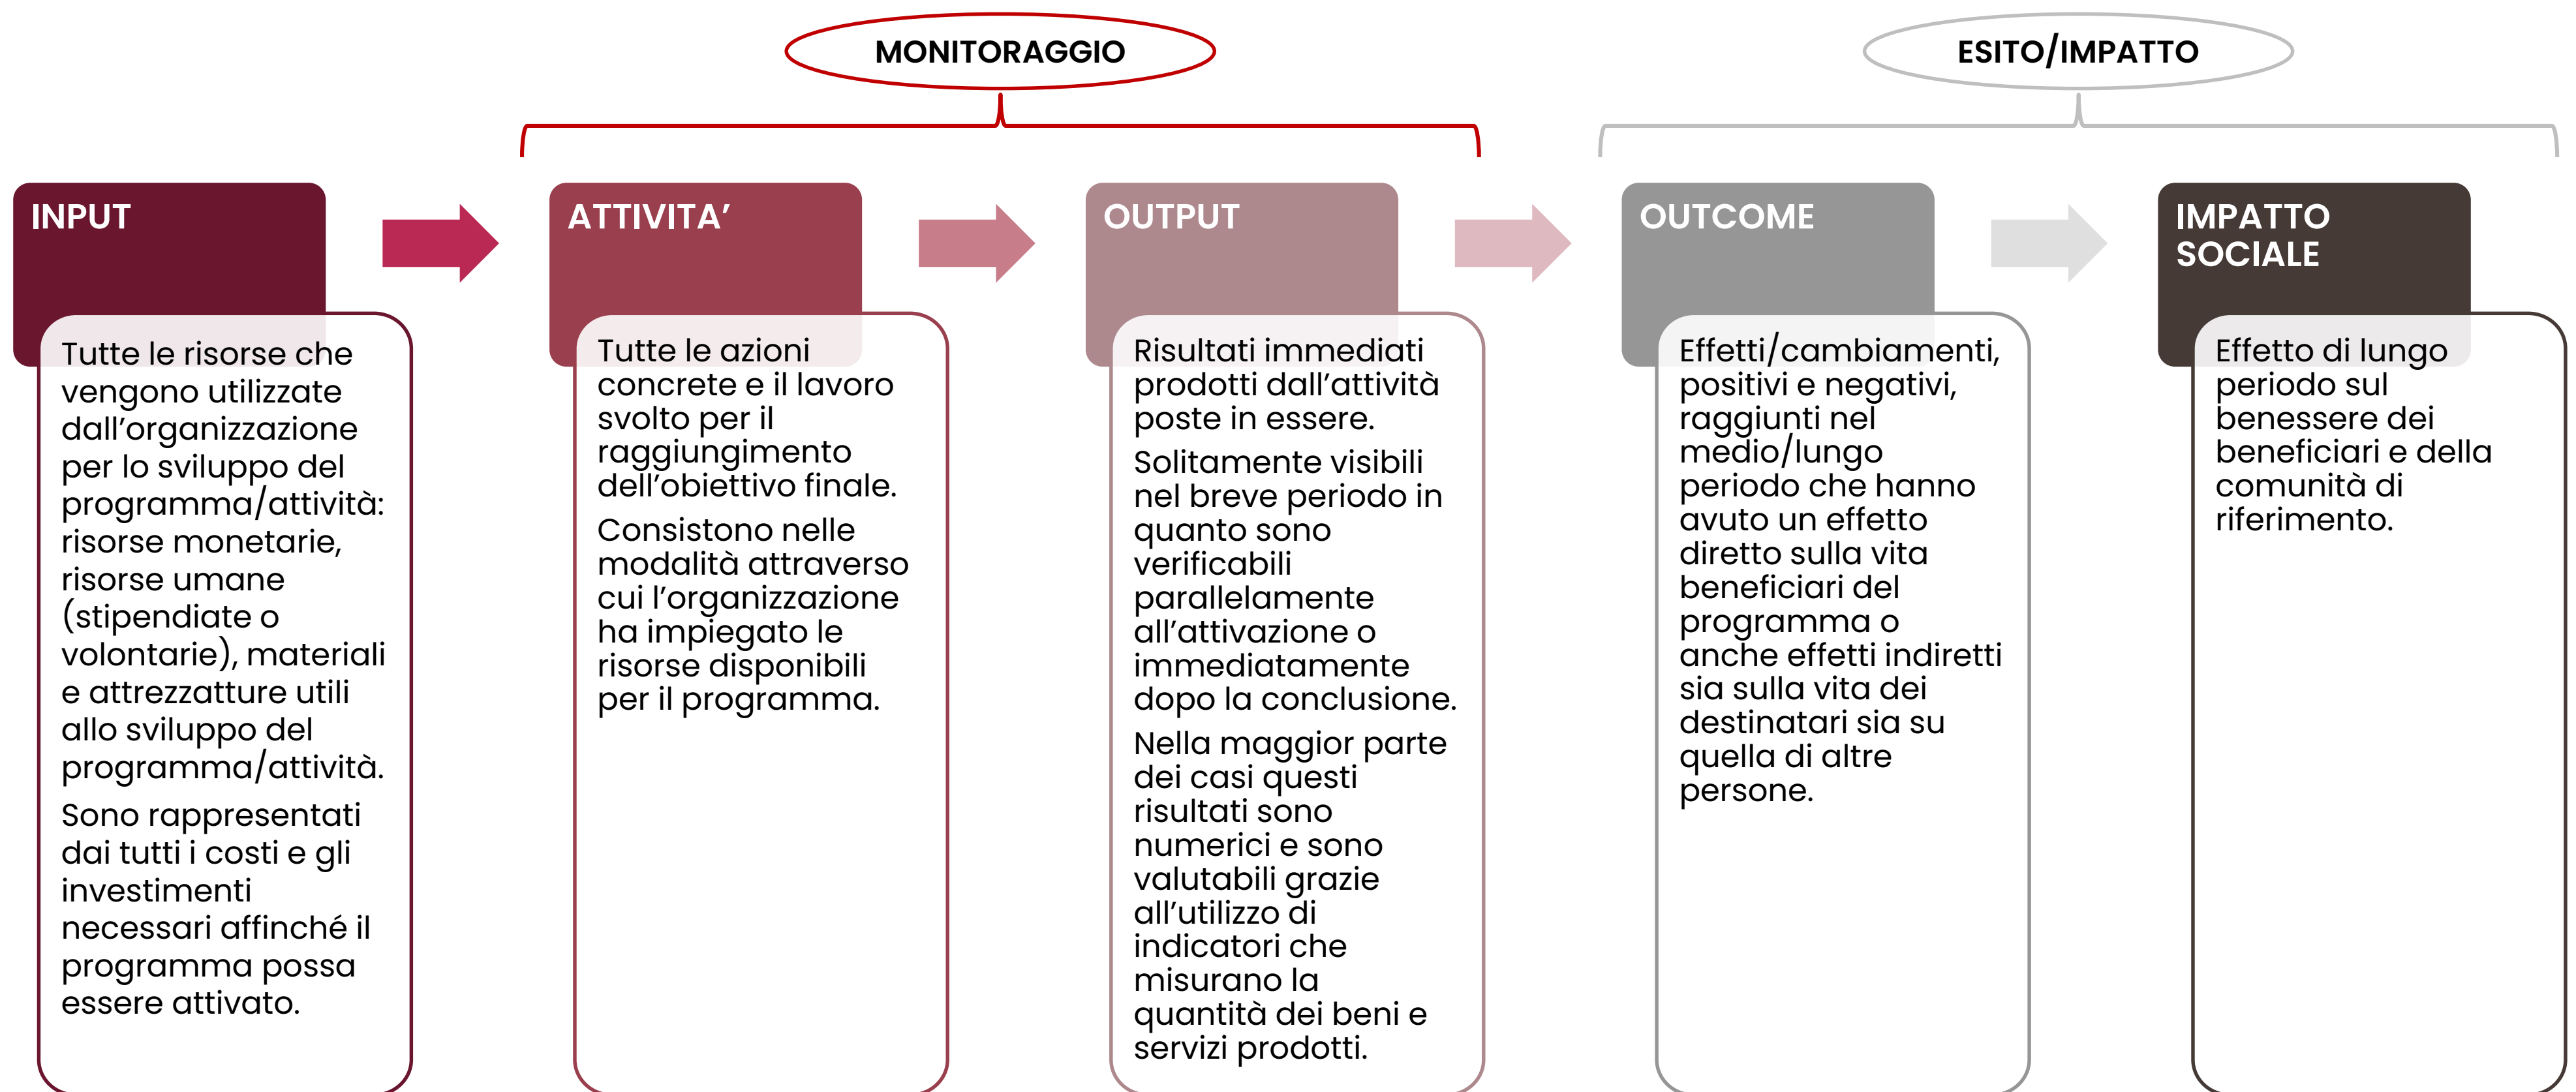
MONITORAGGIO

ESITO/IMPATTO

INPUT

Tutte le risorse che vengono utilizzate dall'organizzazione per lo sviluppo del programma/attività: risorse monetarie, risorse umane (stipendiate o volontarie), materiali e attrezzatture utili allo sviluppo del programma/attività.

Sono rappresentati dai tutti i costi e gli investimenti necessari affinché il programma possa essere attivato.

ATTIVITA'

Tutte le azioni concrete e il lavoro svolto per il raggiungimento dell'obiettivo finale.

Consistono nelle modalità attraverso cui l'organizzazione ha impiegato le risorse disponibili per il programma.

OUTPUT

Risultati immediati prodotti dall'attività poste in essere.

Solitamente visibili nel breve periodo in quanto sono verificabili parallelamente all'attivazione o immediatamente dopo la conclusione.

Nella maggior parte dei casi questi risultati sono numerici e sono valutabili grazie all'utilizzo di indicatori che misurano la quantità dei beni e servizi prodotti.

OUTCOME

Effetti/cambiamenti, positivi e negativi, raggiunti nel medio/lungo periodo che hanno avuto un effetto diretto sulla vita beneficiari del programma o anche effetti indiretti sia sulla vita dei destinatari sia su quella di altre persone.

IMPATTO SOCIALE

Effetto di lungo periodo sul benessere dei beneficiari e della comunità di riferimento.